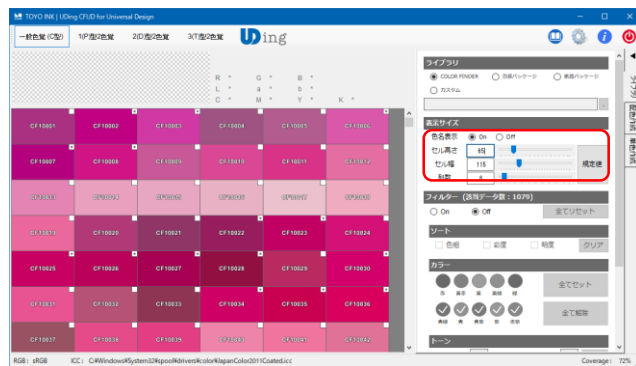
TOYO INK | UDing CFUD for Universal Design

一般色覚 (C型) | 1(P型)2色覚 | 2(D型)2色覚 | 3(T型)2色覚 | Ding

R: G: B:
L: a: b:
C: M: Y: K:

CF10001 | CF10002 | CF10003 | CF10004 | CF10005 | CF10006
CF10007 | CF10008 | CF10009 | CF10010 | CF10011 | CF10012
CF10013 | CF10014 | CF10015 | CF10016 | CF10017 | CF10018
CF10019 | CF10020 | CF10021 | CF10022 | CF10023 | CF10024
CF10025 | CF10026 | CF10027 | CF10028 | CF10029 | CF10030
CF10031 | CF10032 | CF10033 | CF10034 | CF10035 | CF10036
CF10037 | CF10038 | CF10039 | CF10040 | CF10041 | CF10042

ライブラリ
COLOR FINDER | 印刷パッケージ | 紙器パッケージ
カスタム

表示サイズ
色名表示 On Off
セル高さ 85
セル幅 115
列数 6
規定値

フィルター (該当データ数：1079)
On Off
全てリセット

ソート
色相 彩度 明度
クリア

カラー
赤 黄赤 黄 黄緑 緑
青緑 青 青紫 紫 赤紫
全てセット
全て解除

トーン

ライブラリ
表示設定
情報

RGB: sRGB ICC: C:\Windows\System32\spool\drivers\color\JapanColor2011Coated.icc
Coverage: 72%